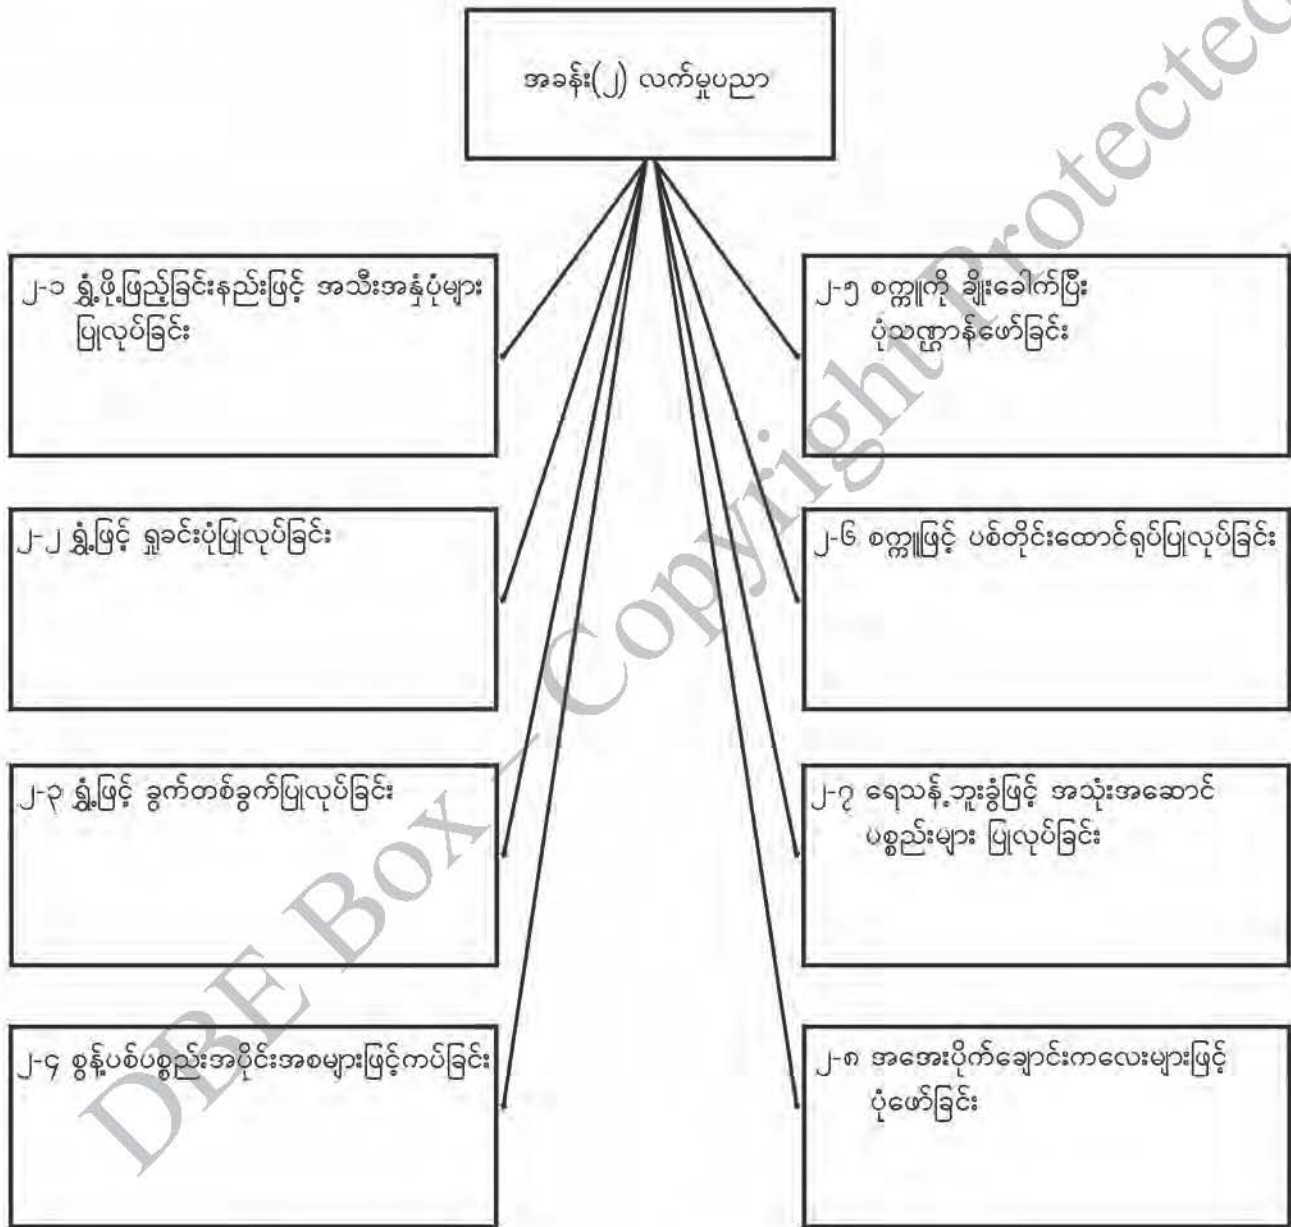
အခန်း(၂) လက်မှုပညာ

၂-၁ ရွှံ့ဖို့ဖြည့်ခြင်းနည်းဖြင့် အသီးအနှံပုံများပြုလုပ်ခြင်း

၂-၂ ရွှံ့ဖြင့် ရှုခင်းပုံပြုလုပ်ခြင်း

၂-၃ ရွှံ့ဖြင့် ခွက်တစ်ခွက်ပြုလုပ်ခြင်း

၂-၄ စွန့်ပစ်ပစ္စည်းအပိုင်းအစများဖြင့်ကပ်ခြင်း

၂-၅ စက္ကူကို ချိုးခေါက်ပြီး ပုံသဏ္ဍာန်ဖော်ခြင်း

၂-၆ စက္ကူဖြင့် ပစ်တိုင်းထောင်ရုပ်ပြုလုပ်ခြင်း

၂-၇ ရေသန့်ဘူးခွံဖြင့် အသုံးအဆောင်ပစ္စည်းများ ပြုလုပ်ခြင်း

၂-၈ အအေးပိုက်ချောင်းကလေးများဖြင့် ပုံဖော်ခြင်း

DBE Box - Copyright Protected